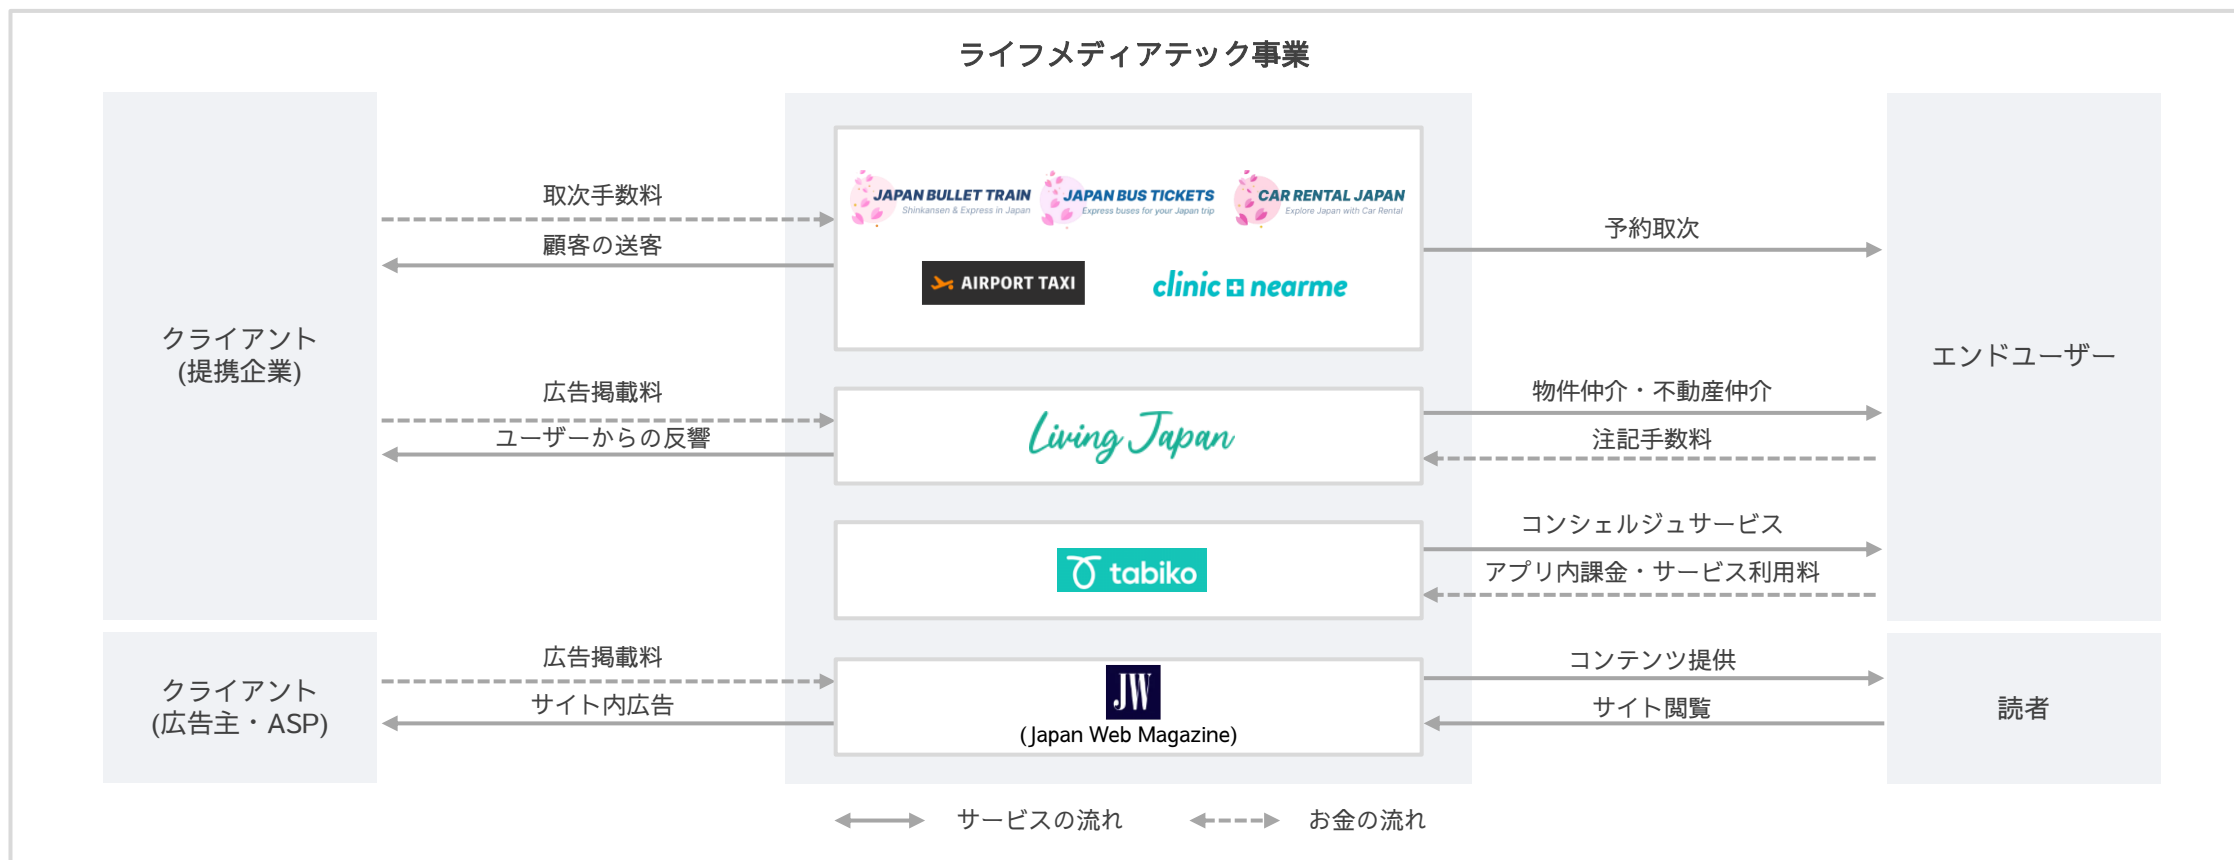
ライフメディアテック事業

クライアント
(提携企業)

取次手数料

顧客の送客

JAPAN BULLET TRAIN
Shinkansen & Express in Japan

JAPAN BUS TICKETS
Express buses for your Japan trip

CAR RENTAL JAPAN
Explore Japan with Car Rental

AIRPORT TAXI

clinic nearme

予約取次

エンドユーザー

広告掲載料

ユーザーからの反響

Living Japan

物件仲介・不動産仲介

注記手数料

tabiko

コンシェルジュサービス

アプリ内課金・サービス利用料

クライアント
(広告主・ASP)

広告掲載料

サイト内広告

JW
(Japan Web Magazine)

コンテンツ提供

サイト閲覧

読者

サービスの流れ

お金の流れ